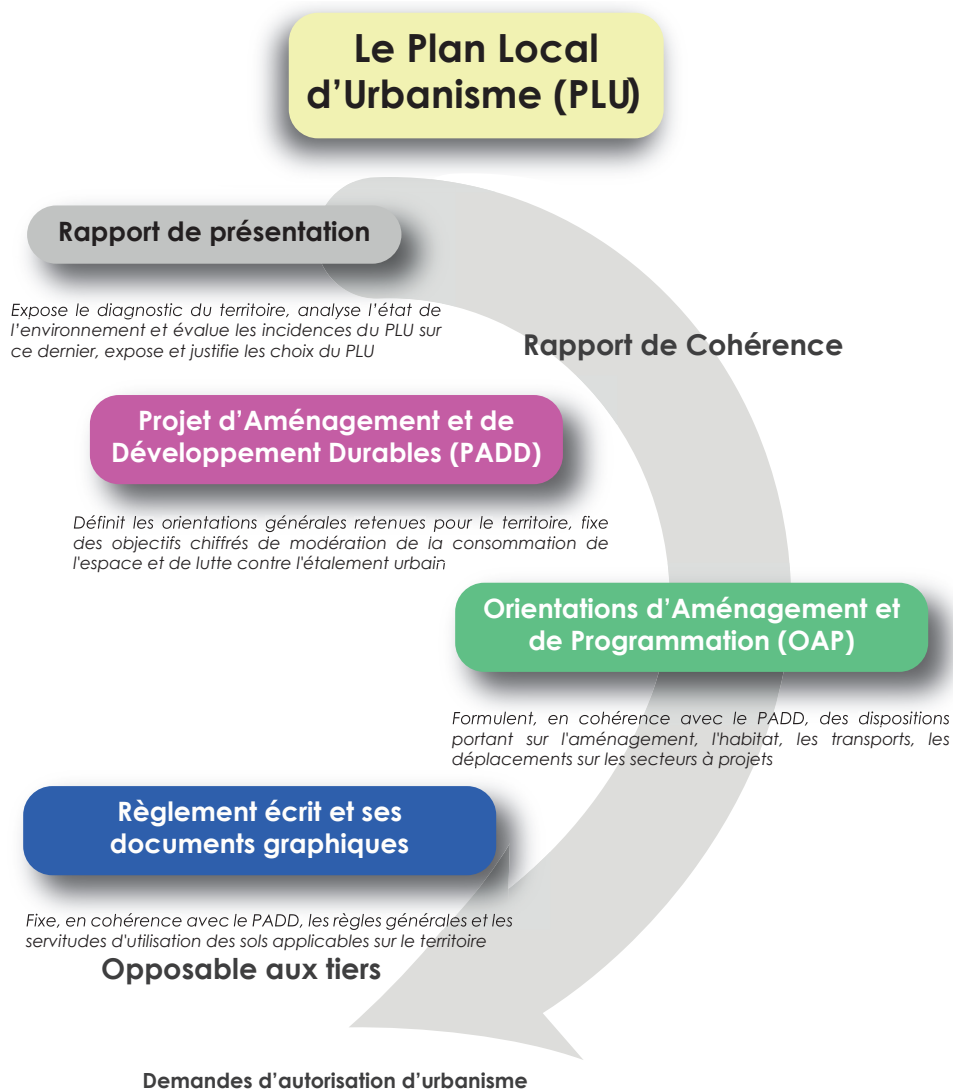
Le Plan Local d’Urbanisme (PLU)

Rapport de présentation

Expose le diagnostic du territoire, analyse l’état de l’environnement et évalue les incidences du PLU sur ce dernier, expose et justifie les choix du PLU

Rapport de Cohérence

Projet d’Aménagement et de Développement Durables (PADD)

Définit les orientations générales retenues pour le territoire, fixe des objectifs chiffrés de modération de la consommation de l'espace et de lutte contre l'étalement urbain

Orientations d’Aménagement et de Programmation (OAP)

Formulent, en cohérence avec le PADD, des dispositions portant sur l'aménagement, l'habitat, les transports, les déplacements sur les secteurs à projets

Règlement écrit et ses documents graphiques

Fixe, en cohérence avec le PADD, les règles générales et les servitudes d'utilisation des sols applicables sur le territoire

Opposable aux tiers

Demandes d’autorisation d’urbanisme